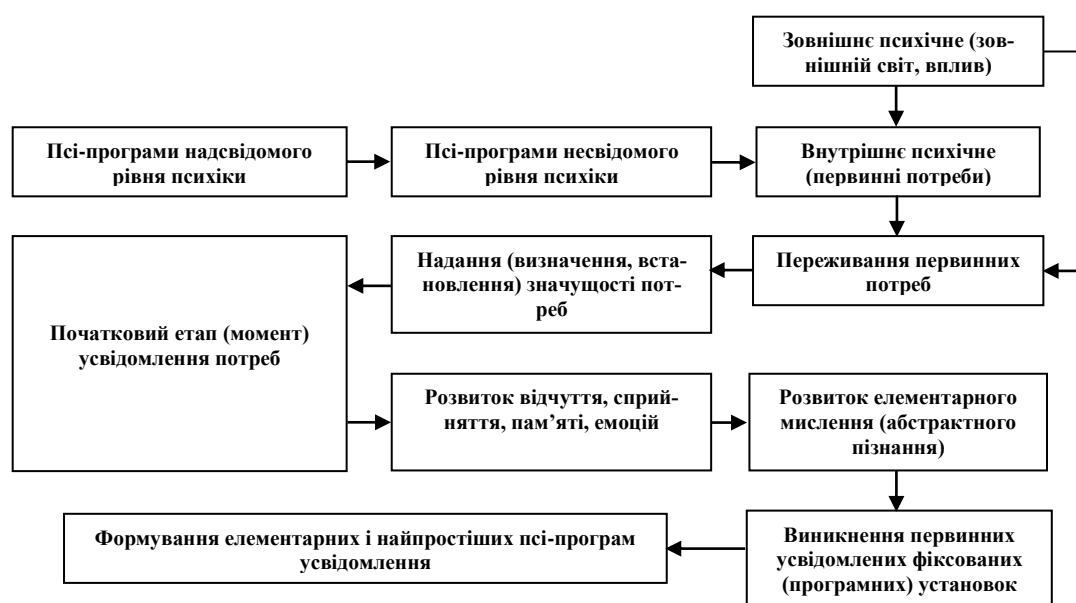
Зовнішнє психічне (зовнішній світ, вплив)

Псі-програми надсвідомого рівня психіки

Псі-програми несвідомого рівня психіки

Внутрішнє психічне (первинні потреби)

Надання (визначення, встановлення) значущості потреб

Переживання первинних потреб

Початковий етап (момент) усвідомлення потреб

Розвиток відчуття, сприйняття, пам’яті, емоцій

Розвиток елементарного мислення (абстрактного пізнання)

Формування елементарних і найпростіших псі-програм усвідомлення

Виникнення первинних усвідомлених фіксованих (програмних) установок